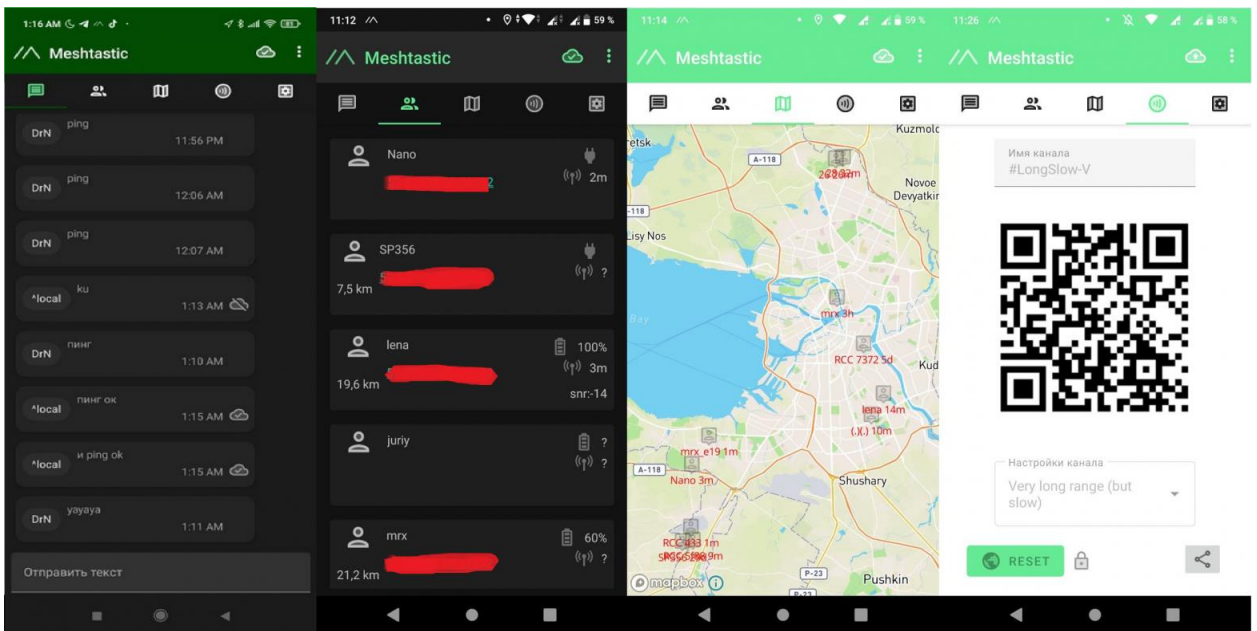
1:16 AM

Meshtastic

DrN ping 11:56 PM

DrN ping 12:06 AM

DrN ping 12:07 AM

^local ku 1:13 AM

DrN пинг 1:10 AM

^local пинг ок 1:15 AM

^local и ping ok 1:15 AM

DrN yayaya 1:11 AM

Отправить текст

11:12 59 %

Meshtastic

Nano 2m

SP356 7,5 km ?

lena 100% 3m 19,6 km snr:-14

juriy ? ?

mrx 60% 21,2 km ?

11:14 59 %

Meshtastic

retsk A-118 Kuzmolo 262 2m Novoe Devyatkin 118 Lisy Nos Bay mrx 3h RCC 7372 5d Kud lena 14m (.)(.) 10m mrx_e19 1m A-118 Nano 3m Shushary RCC 433 1m SPGG5188 9m P-23 Pushkin mapbox

11:26 58 %

Meshtastic

Имя канала
#LongSlow-V

Настройки канала
Very long range (but slow)

RESET